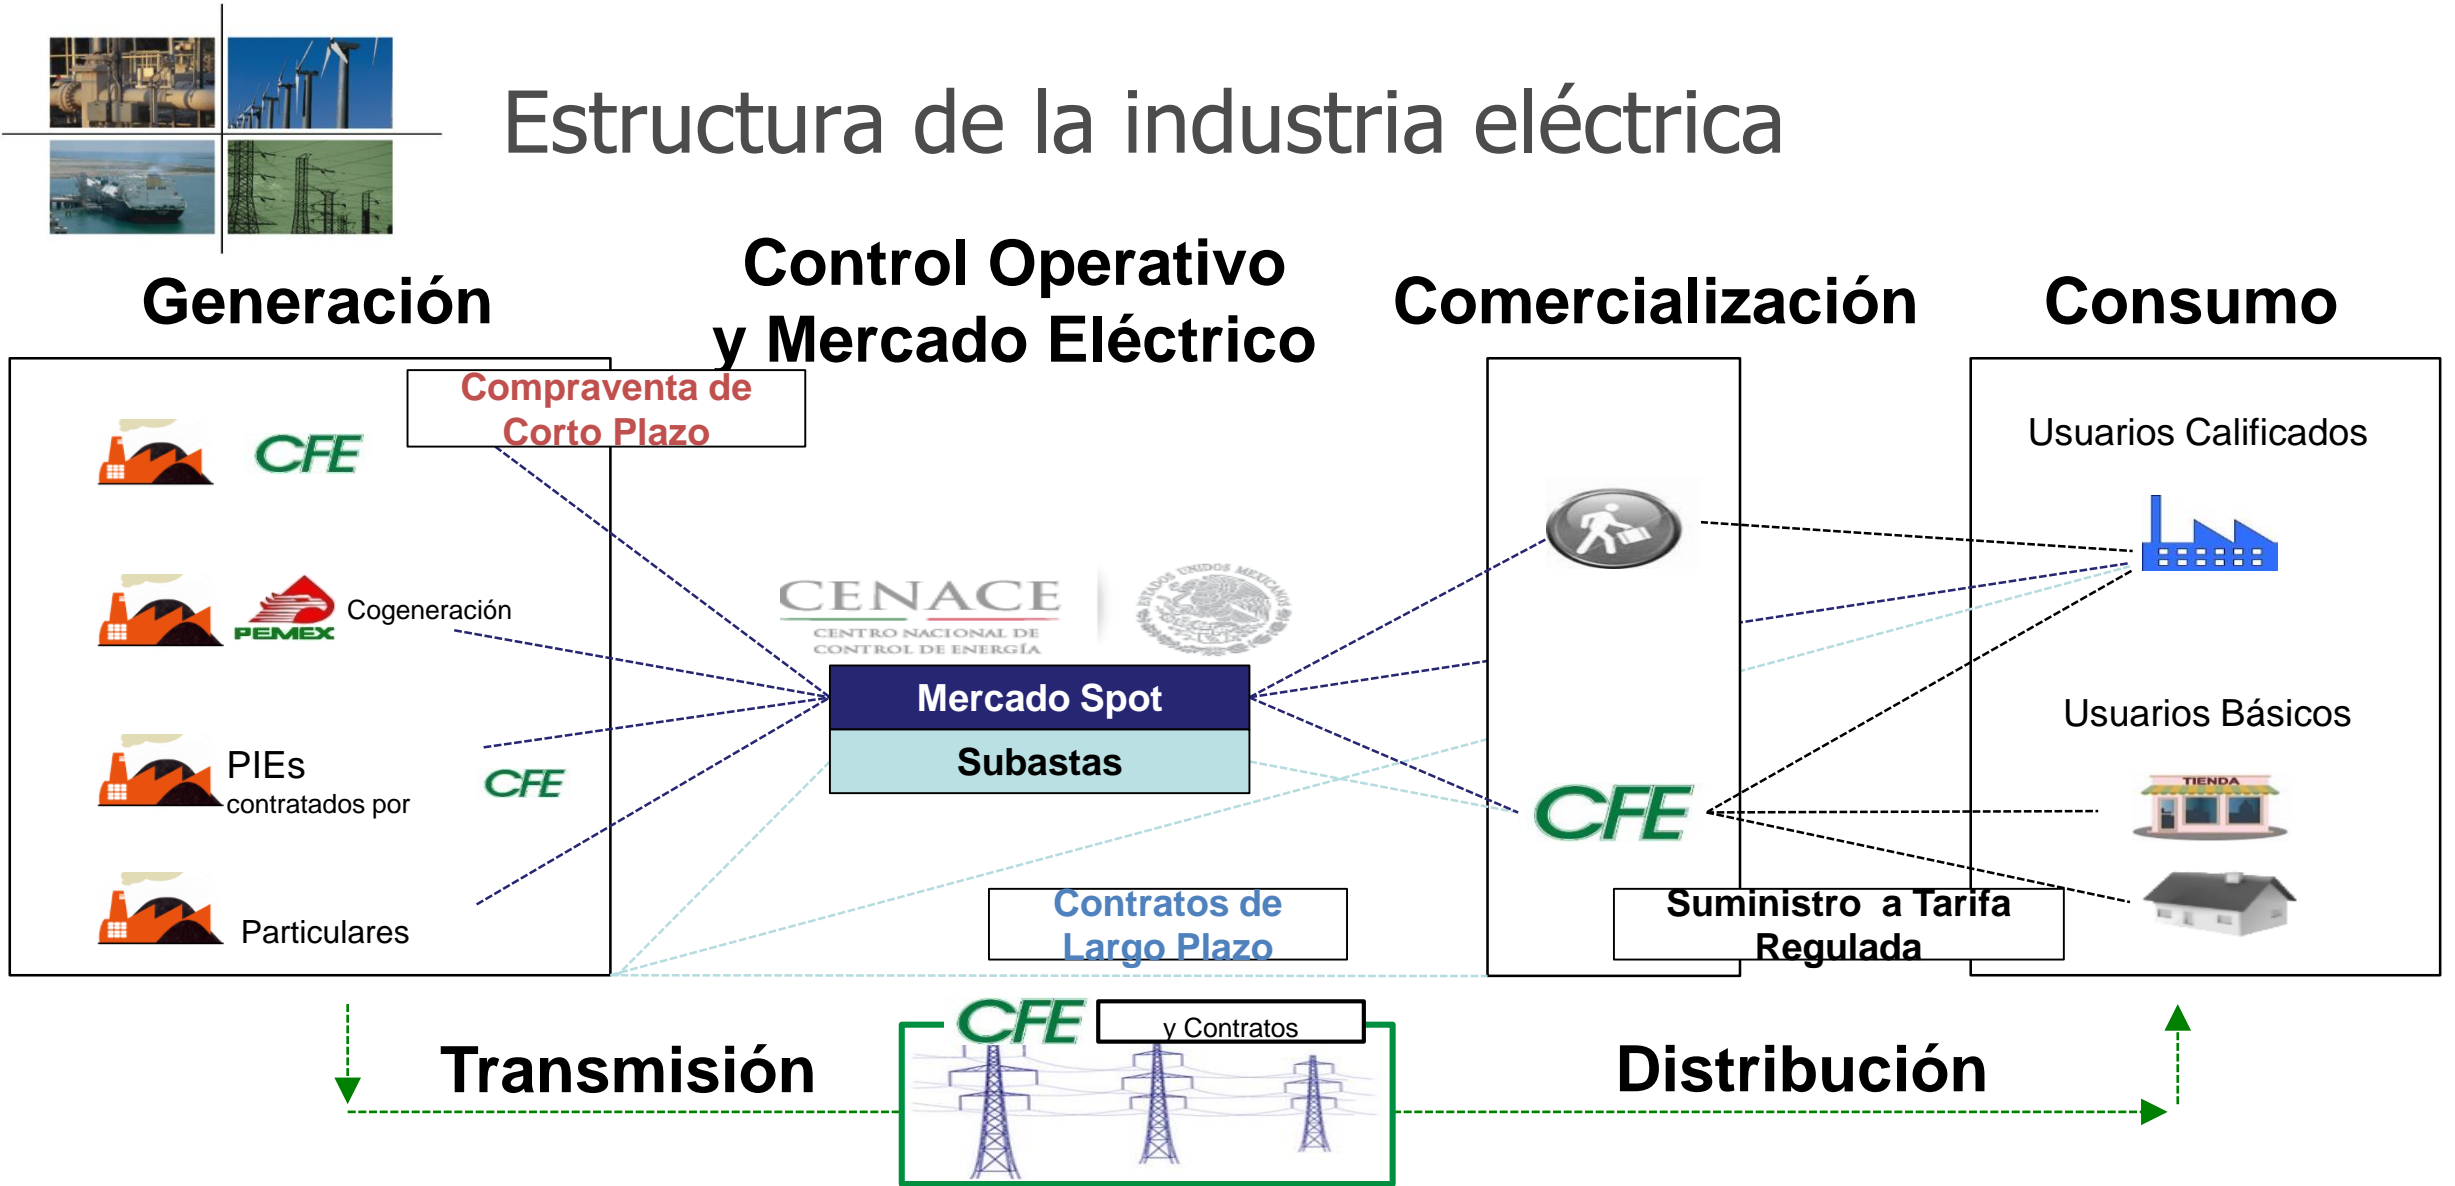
Estructura de la industria eléctrica

Generación

Control Operativo y Mercado Eléctrico

Comercialización

Consumo

Compraventa de Corto Plazo

CFE

PEMEX Cogeneración

PIEs contratados por CFE

Particulares

CENACE
CENTRO NACIONAL DE CONTROL DE ENERGÍA

ESTADOS UNIDOS MEXICANOS

Mercado Spot

Subastas

Contratos de Largo Plazo

Usuarios Calificados

Usuarios Básicos

TIENDA

CFE

Suministro a Tarifa Regulada

CFE

y Contratos

Transmisión

Distribución